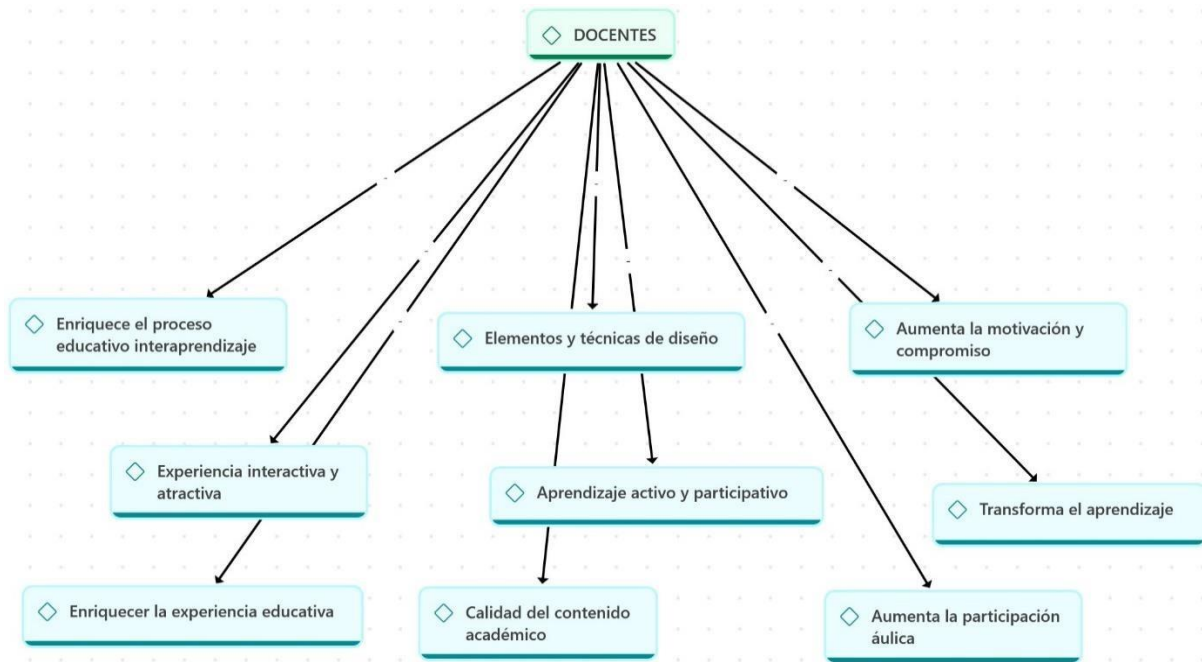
DOCENTES

Enriquece el proceso educativo interaprendizaje

Elementos y técnicas de diseño

Aumenta la motivación y compromiso

Experiencia interactiva y atractiva

Aprendizaje activo y participativo

Transforma el aprendizaje

Enriquecer la experiencia educativa

Calidad del contenido académico

Aumenta la participación áulica